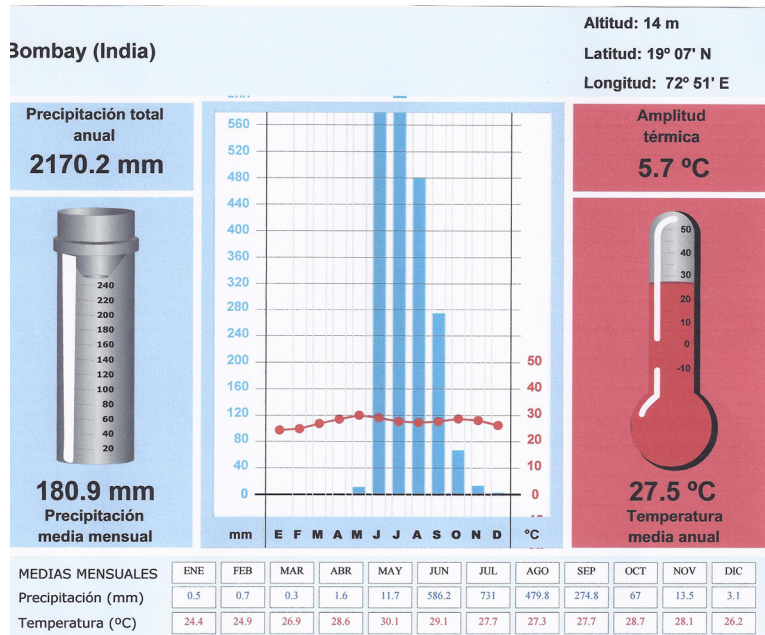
Bombay (India)

Altitud: 14 m

Latitud: 19º 07' N

Longitud: 72º 51' E

Precipitación total anual
2170.2 mm

Amplitud térmica
5.7 ºC

240
220
200
180
160
140
120
100
80
60
40
20

180.9 mm
Precipitación media mensual

560
520
480
440
400
360
320
280
240
200
160
120
80
40
0

50
40
30
20
10
0

mm E F M A M J J A S O N D ºC

50
40
30
20
10
0
-10

27.5 ºC
Temperatura media anual

| MEDIAS MENSUALES | ENE | FEB | MAR | ABR | MAY | JUN | JUL | AGO | SEP | OCT | NOV | DIC |
|---|---|---|---|---|---|---|---|---|---|---|---|---|
| Precipitación (mm) | 0.5 | 0.7 | 0.3 | 1.6 | 11.7 | 586.2 | 731 | 479.8 | 274.8 | 67 | 13.5 | 3.1 |
| Temperatura (ºC) | 24.4 | 24.9 | 26.9 | 28.6 | 30.1 | 29.1 | 27.7 | 27.3 | 27.7 | 28.7 | 28.1 | 26.2 |